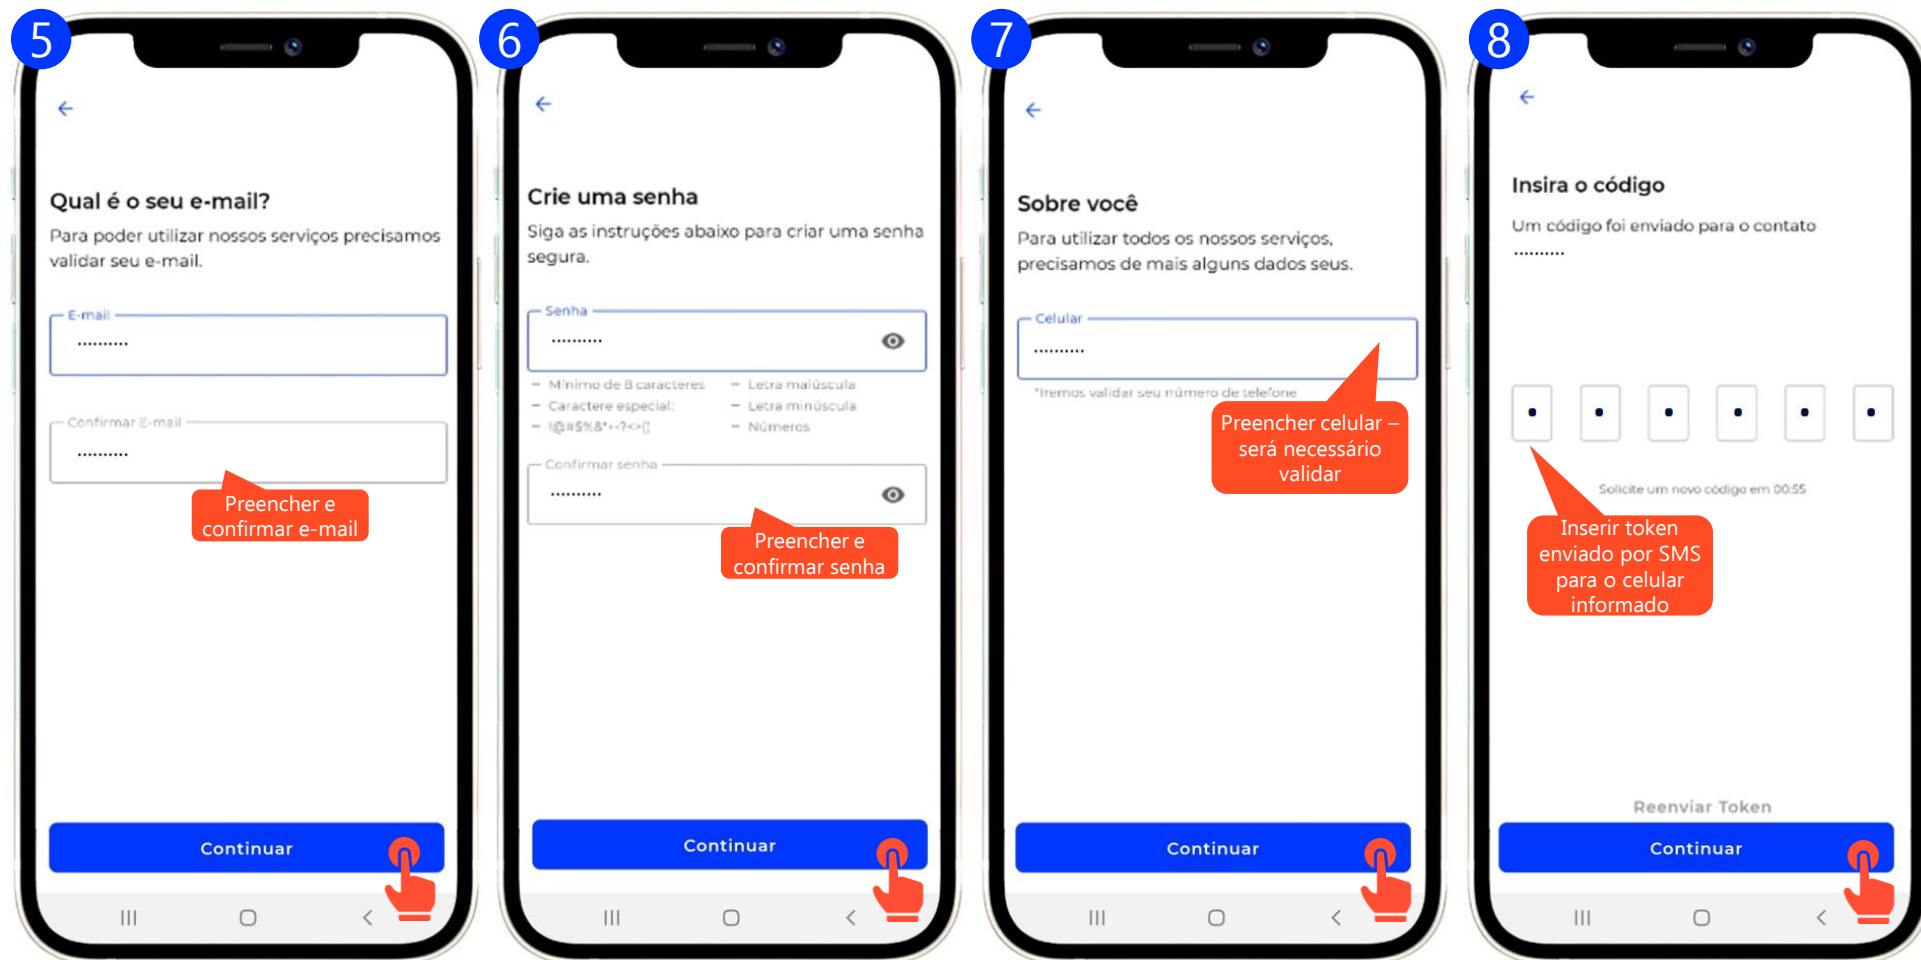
5

Qual é o seu e-mail?

Para poder utilizar nossos serviços precisamos validar seu e-mail.

E-mail

..........

Confirmar E-mail

..........

Preencher e confirmar e-mail

Continuar

6

Crie uma senha

Siga as instruções abaixo para criar uma senha segura.

Senha

..........

- Mínimo de 8 caracteres
- Caractere especial:
- !@#$%&*+-?<>[]
- Letra maiúscula
- Letra minúscula
- Números

Confirmar senha

..........

Preencher e confirmar senha

Continuar

7

Sobre você

Para utilizar todos os nossos serviços, precisamos de mais alguns dados seus.

Celular

..........

*Iremos validar seu número de telefone

Preencher celular – será necessário validar

Continuar

8

Insira o código

Um código foi enviado para o contato

..........

Solicite um novo código em 00:55

Inserir token enviado por SMS para o celular informado

Reenviar Token

Continuar